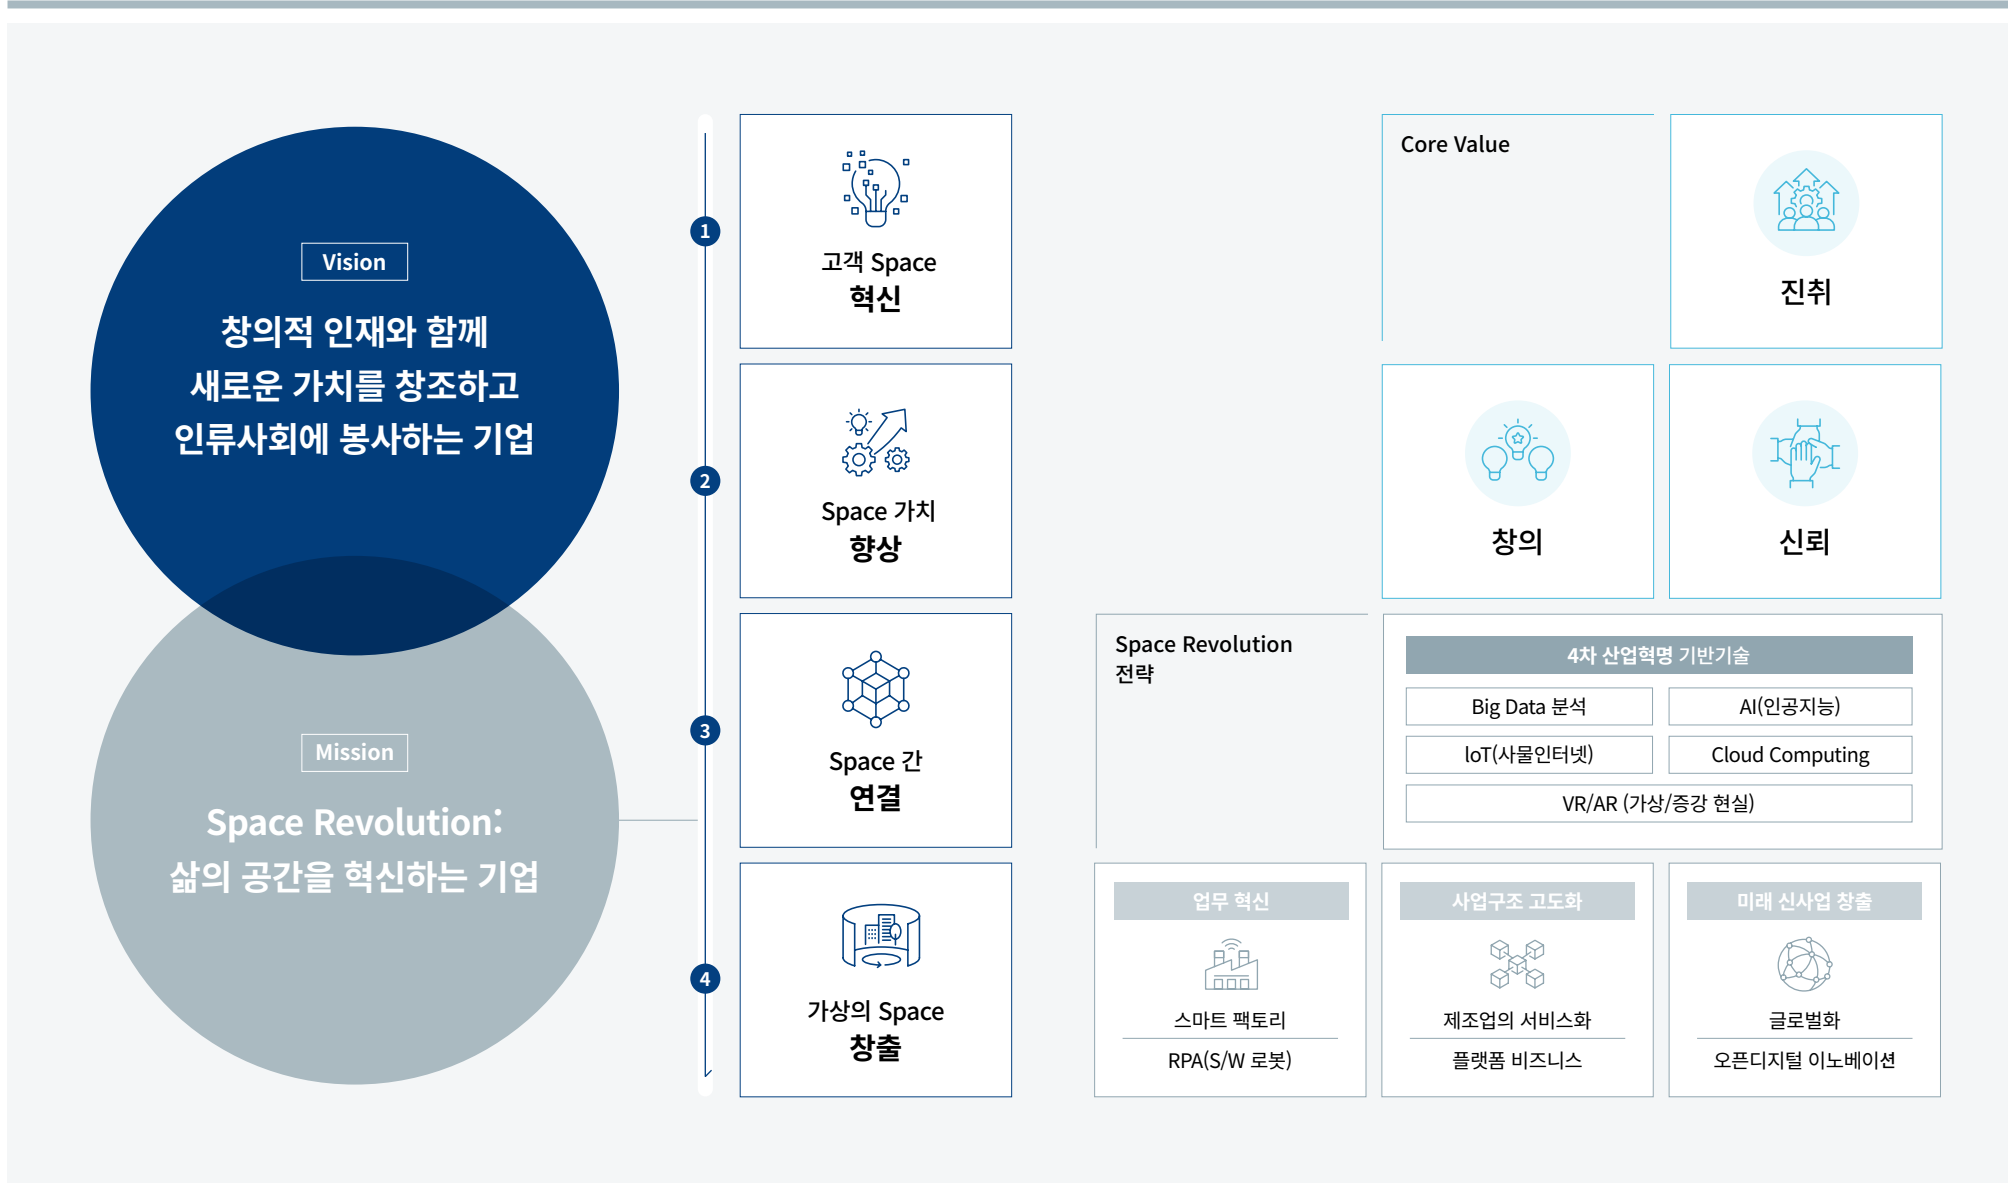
Vision

창의적 인재와 함께
새로운 가치를 창조하고
인류사회에 봉사하는 기업

Mission

Space Revolution:
삶의 공간을 혁신하는 기업

1

고객 Space
혁신

2

Space 가치
향상

3

Space 간
연결

4

가상의 Space
창출

Core Value

진취

창의

신뢰

Space Revolution
전략

4차 산업혁명 기반기술

| Big Data 분석 | AI(인공지능) |
|---|---|
| IoT(사물인터넷) | Cloud Computing |
| VR/AR (가상/증강 현실) | |

업무 혁신

스마트 팩토리

RPA(S/W 로봇)

사업구조 고도화

제조업의 서비스화

플랫폼 비즈니스

미래 신사업 창출

글로벌화

오픈디지털 이노베이션